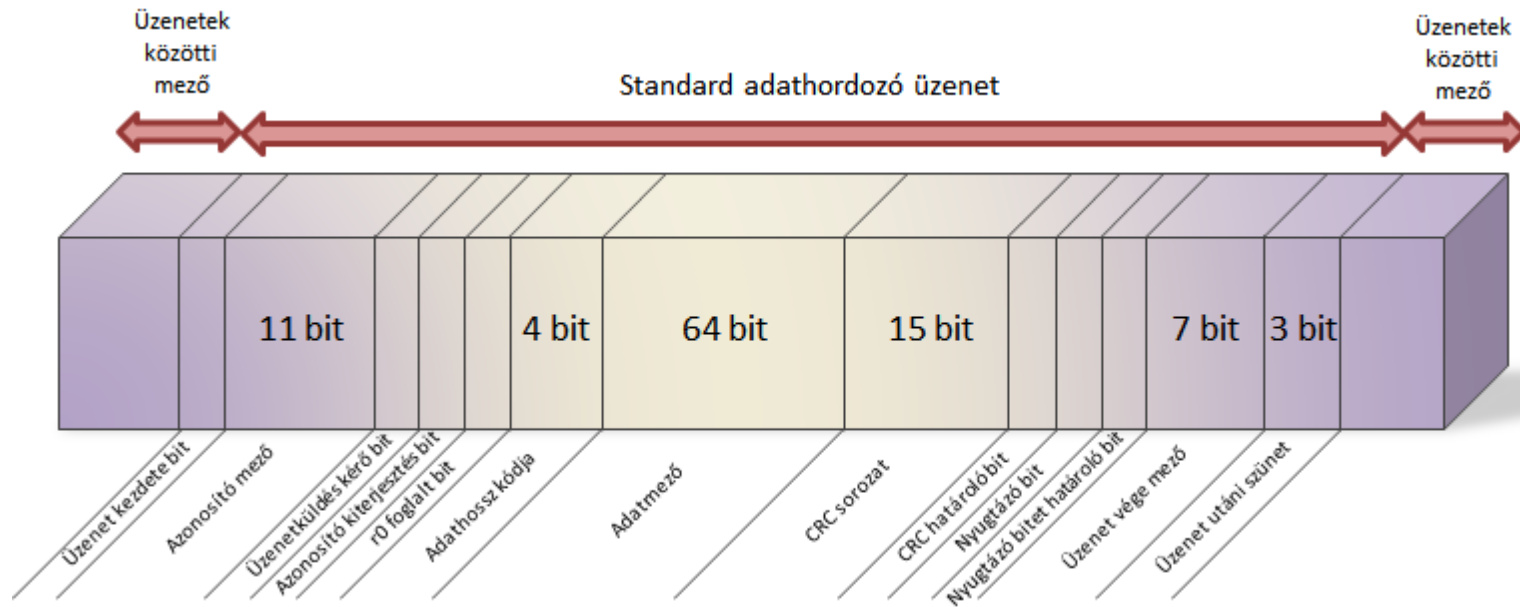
Üzenetek közötti mező

Standard adathordozó üzenet

Üzenetek közötti mező

11 bit

4 bit

64 bit

15 bit

7 bit

3 bit

Üzenet kezdete bit

Azonosító mező

Üzenetküldés kérő bit

Azonosító kiterjesztés bit

r0 foglalt bit

Adathossz kódja

Adatmező

CRC sorozat

CRC határoló bit

Nyugtázó bit

Nyugtázó bitet határoló bit

Üzenet vége mező

Üzenet utáni szünet